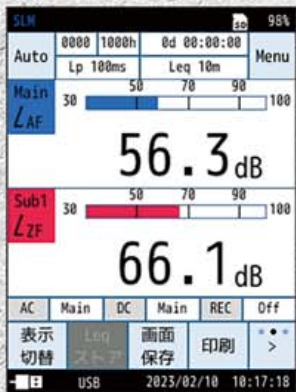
SLM SD 98%

Auto 0000 1000h 0d 00:00:00 Menu

Lp 100ms Leq 10m

Main $L_{AF}$ 30 50 70 90 100

56.3dB

Sub1 $L_{ZF}$ 30 50 70 90 100

66.1dB

AC Main DC Main REC Off

表示切替 Leqストア 画面保存 印刷 >

USB 2023/02/10 10:17:18